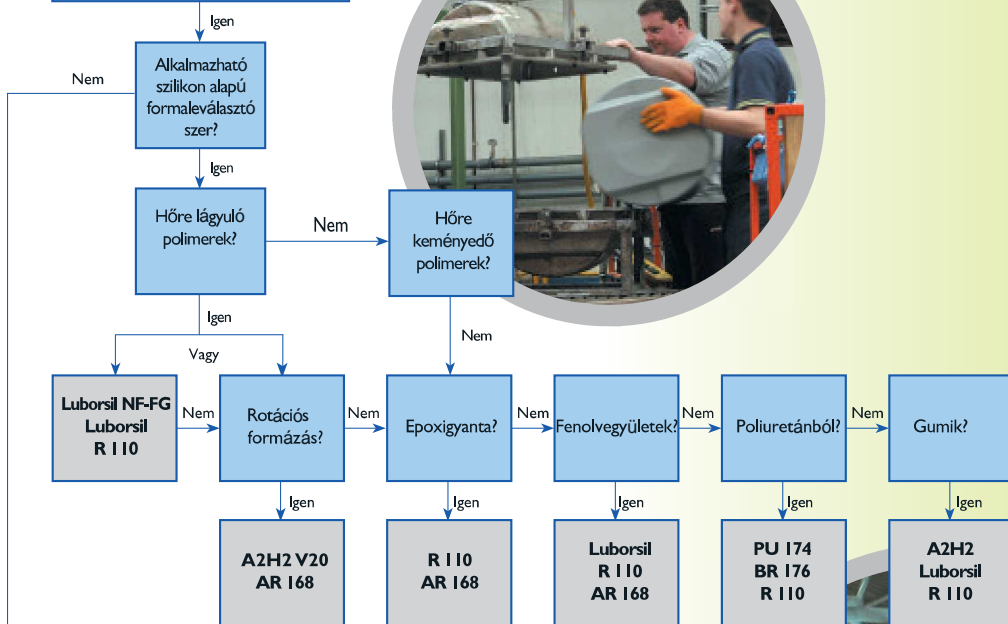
Igen

Alkalmazható szilikon alapú formaleválasztó szer?

Nem

Igen

Hőre lágyuló polimerek?

Nem

Hőre keményedő polimerek?

Igen

Vagy

Nem

Luborsil NF-FG
Luborsil
R 110

Nem

Rotációs formázás?

Nem

Epoxigyanta?

Nem

Fenolvegyületek?

Nem

Poliuretánból?

Nem

Gumik?

Igen

A2H2 V20
AR 168

Igen

R 110
AR 168

Igen

Luborsil
R 110
AR 168

Igen

PU 174
BR 176
R 110

Igen

A2H2
Luborsil
R 110